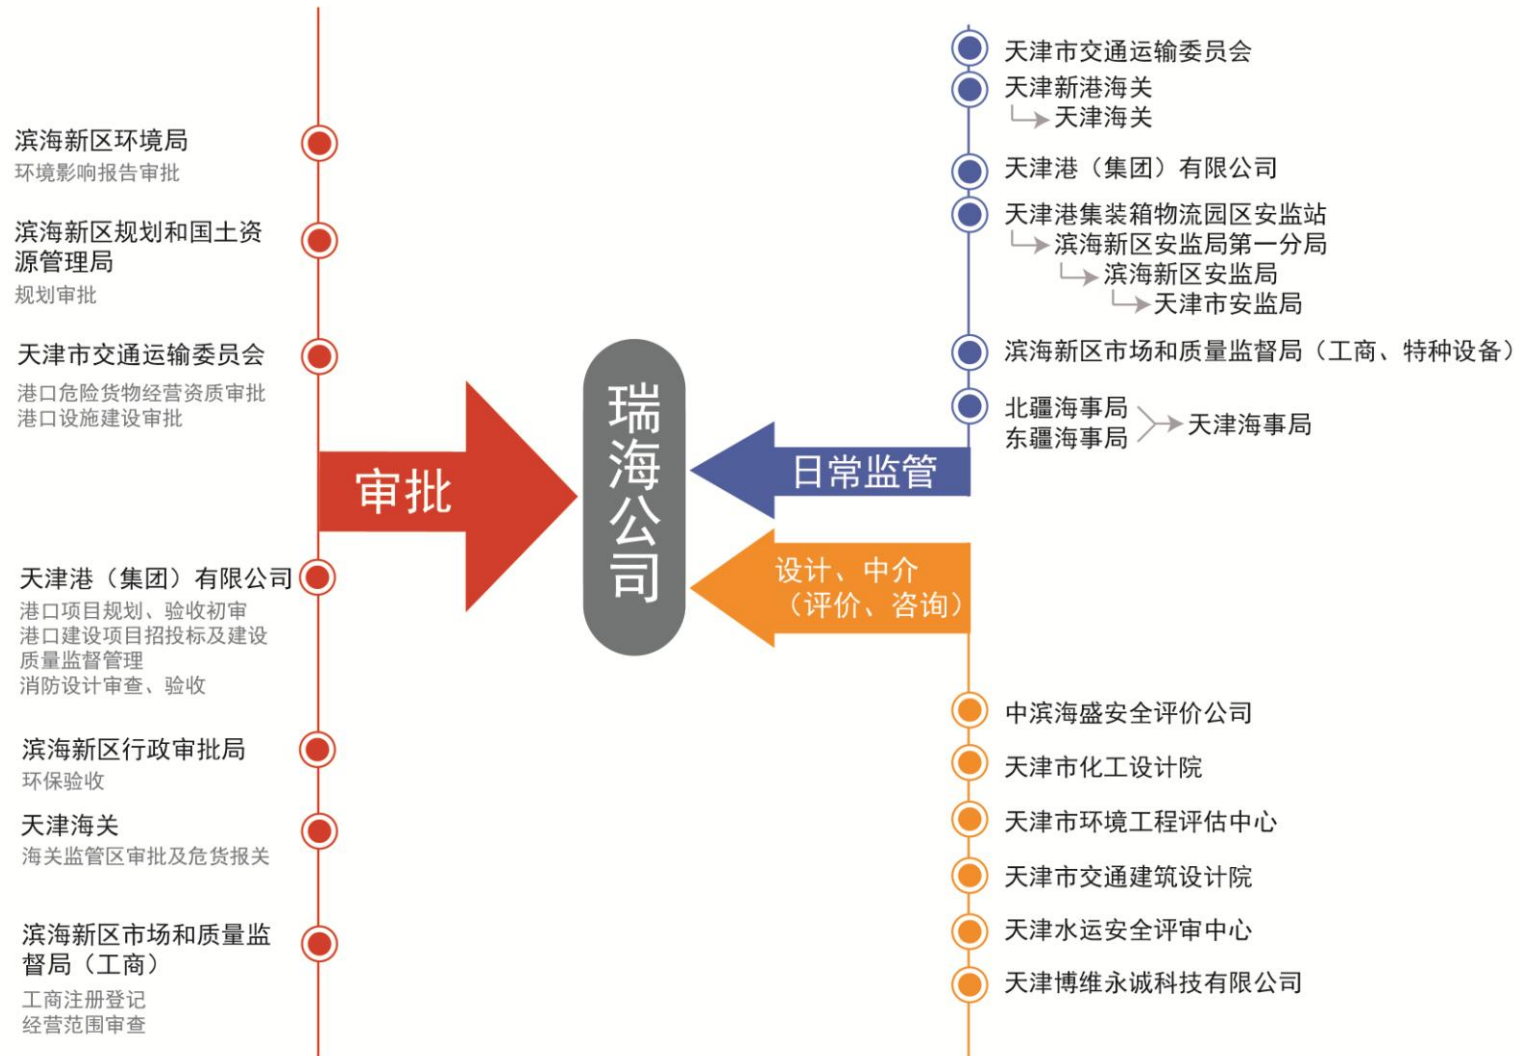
滨海新区环境局
环境影响报告审批

滨海新区规划和国土资源管理局
规划审批

天津市交通运输委员会
港口危险货物经营资质审批
港口设施建设审批

审批

天津港（集团）有限公司
港口项目规划、验收初审
港口建设项目招投标及建设质量监督管理
消防设计审查、验收

滨海新区行政审批局
环保验收

天津海关
海关监管区审批及危货报关

滨海新区市场和质量监督局（工商）
工商注册登记
经营范围审查

瑞海公司

天津市交通运输委员会
天津新港海关
天津海关
天津港（集团）有限公司
天津港集装箱物流园区安监站
滨海新区安监局第一分局
滨海新区安监局
天津市安监局
滨海新区市场和质量监督局（工商、特种设备）
北疆海事局
东疆海事局
天津海事局

日常监管

设计、中介（评价、咨询）

中滨海盛安全评价公司
天津市化工设计院
天津市环境工程评估中心
天津市交通建筑设计院
天津水运安全评审中心
天津博维永诚科技有限公司